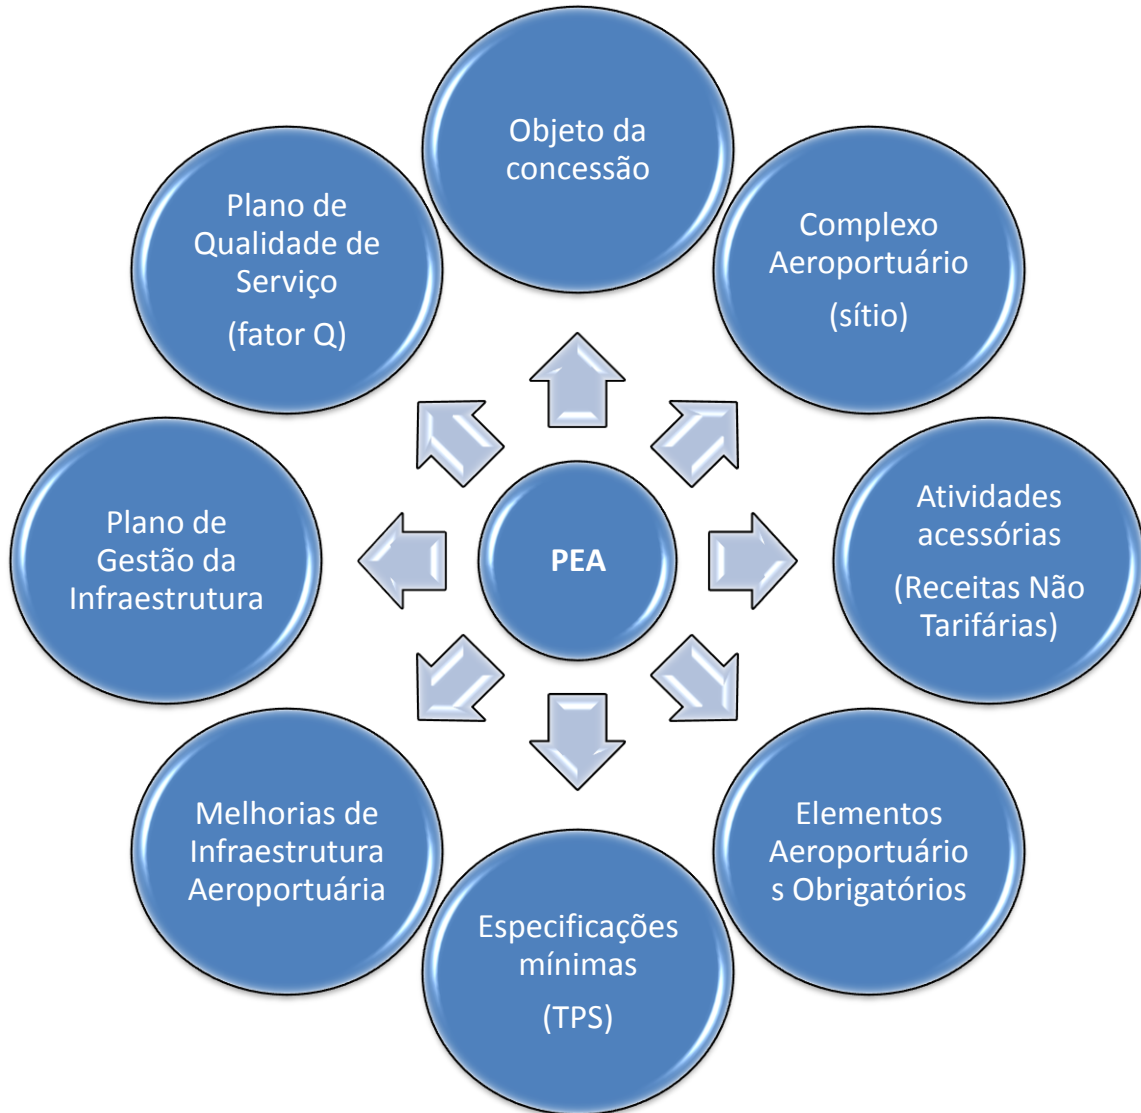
Objeto da concessão

Plano de Qualidade de Serviço

(fator Q)

Complexo Aeroportuário

(sítio)

PEA

Plano de Gestão da Infraestrutura

Atividades acessórias

(Receitas Não Tarifárias)

Melhorias de Infraestrutura Aeroportuária

Elementos Aeroportuário s Obrigatórios

Especificações mínimas

(TPS)